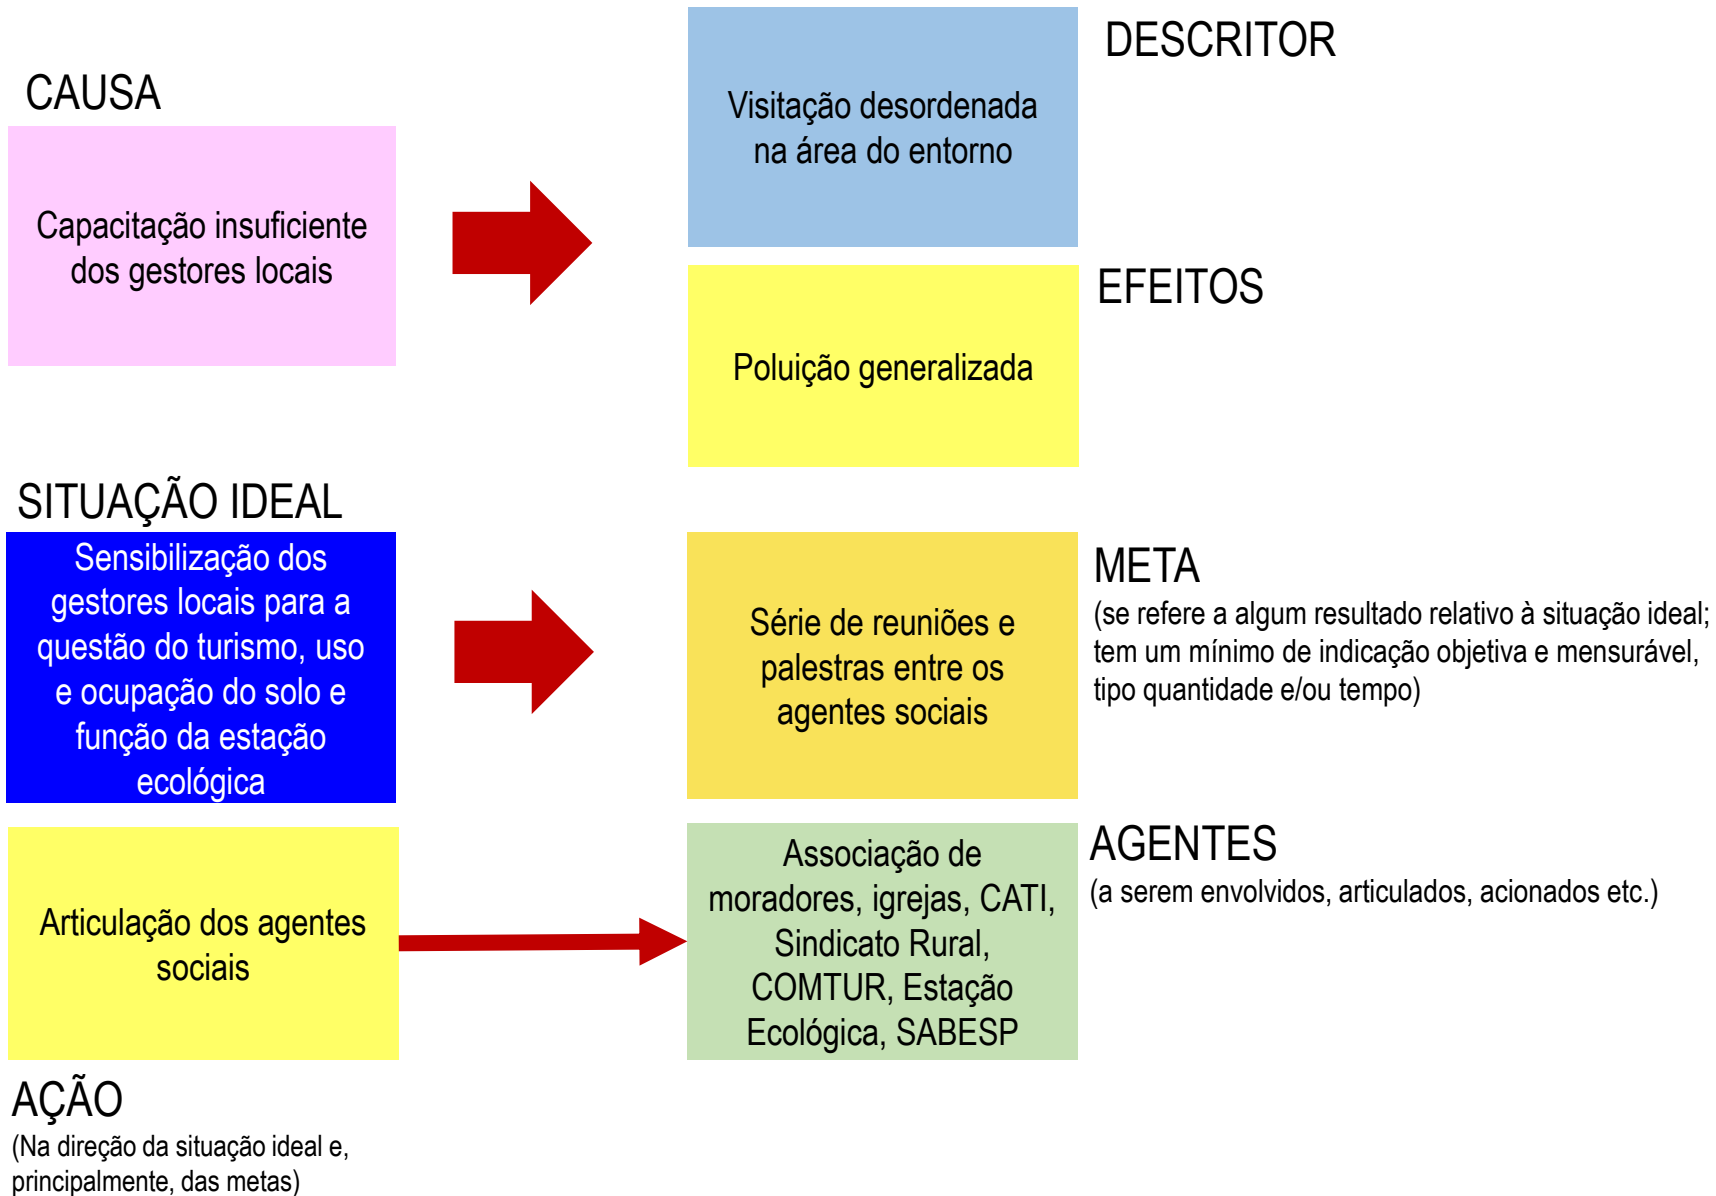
CAUSA

Capacitação insuficiente dos gestores locais

DESCRITOR

Visitação desordenada na área do entorno

EFEITOS

Poluição generalizada

SITUAÇÃO IDEAL

Sensibilização dos gestores locais para a questão do turismo, uso e ocupação do solo e função da estação ecológica

META
(se refere a algum resultado relativo à situação ideal; tem um mínimo de indicação objetiva e mensurável, tipo quantidade e/ou tempo)

Série de reuniões e palestras entre os agentes sociais

Articulação dos agentes sociais

AGENTES
(a serem envolvidos, articulados, acionados etc.)

Associação de moradores, igrejas, CATI, Sindicato Rural, COMTUR, Estação Ecológica, SABESP

AÇÃO
(Na direção da situação ideal e, principalmente, das metas)